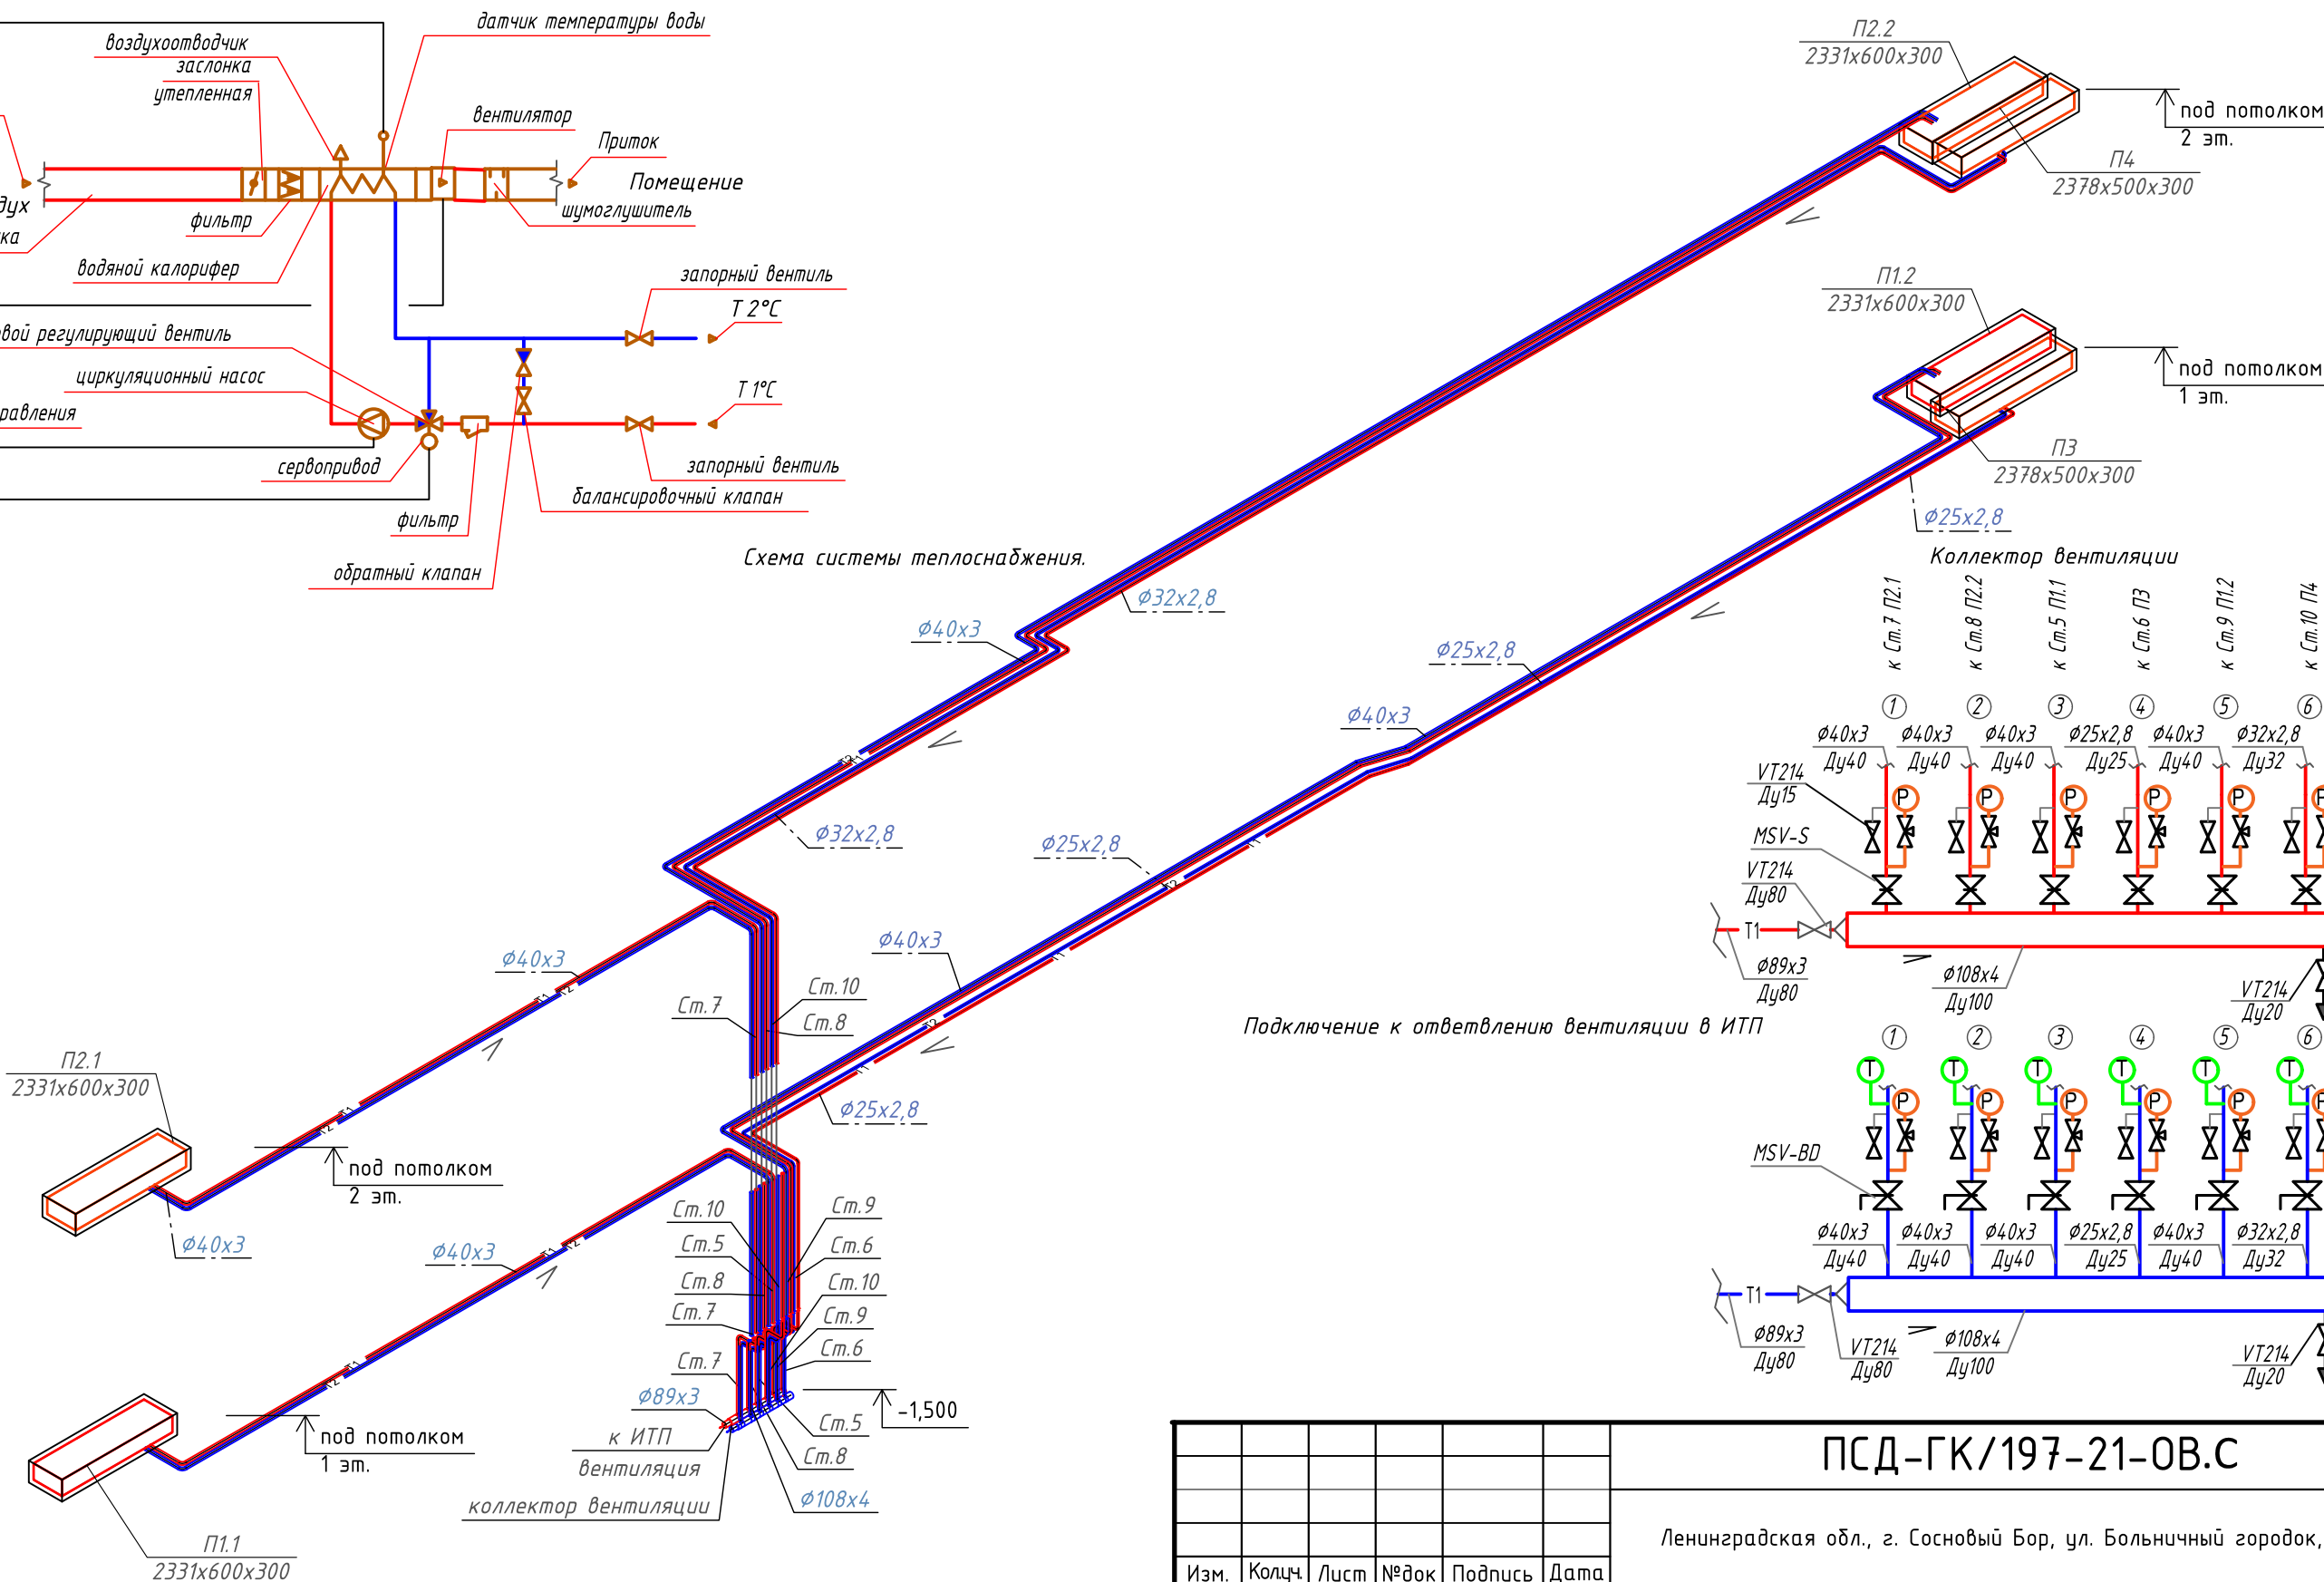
датчик температуры воды
воздухоотводчик
заслонка
утепленная
вентилятор
Приток
Помещение
дух
ка
фильтр
шумоглушитель
водяной калорифер
запорный вентиль
T 2°C
вой регулирующий вентиль
циркуляционный насос
T 1°C
равления
сервопривод
запорный вентиль
балансировочный клапан
фильтр
обратный клапан
Схема системы теплоснабжения.

П2.2
2331x600x300
под потолком
2 эт.
П4
2378x500x300
П1.2
2331x600x300
под потолком
1 эт.
П3
2378x500x300
Ø25x2,8
Коллектор вентиляции
Ø32x2,8
Ø40x3
Ø25x2,8
Ø40x3
Ø32x2,8
Ø25x2,8
Ø40x3
Ø40x3
Ст.7
Ст.10
Ст.8
Подключение к ответвлению вентиляции в ИТП
Ø25x2,8
П2.1
2331x600x300
под потолком
2 эт.
Ø40x3
Ø40x3
Ст.10
Ст.5
Ст.8
Ст.7
Ст.9
Ст.6
Ст.10
Ст.9
Ст.6
Ст.7
Ø89x3
к ИТП
вентиляция
коллектор вентиляции
Ст.5
Ст.8
Ø108x4
-1,500
под потолком
1 эт.
П1.1
2331x600x300

к Ст.7 П2.1
к Ст.8 П2.2
к Ст.5 П1.1
к Ст.6 П3
к Ст.9 П1.2
к Ст.10 П4
1
2
3
4
5
6
Ø40x3
Ду40
Ø40x3
Ду40
Ø40x3
Ду40
Ø25x2,8
Ду25
Ø40x3
Ду40
Ø32x2,8
Ду32
VT214
Ду15
MSV-S
VT214
Ду80
T1
Ø89x3
Ду80
Ø108x4
Ду100
VT214
Ду20
1
2
3
4
5
6
MSV-BD
Ø40x3
Ду40
Ø40x3
Ду40
Ø40x3
Ду40
Ø25x2,8
Ду25
Ø40x3
Ду40
Ø32x2,8
Ду32
T1
Ø89x3
Ду80
VT214
Ду80
Ø108x4
Ду100
VT214
Ду20

ПСД-ГК/197-21-ОВ.С
Ленинградская обл., г. Сосновый Бор, ул. Больничный городок,
| Изм. | Кол.уч. | Лист | №док | Подпись | Дата |